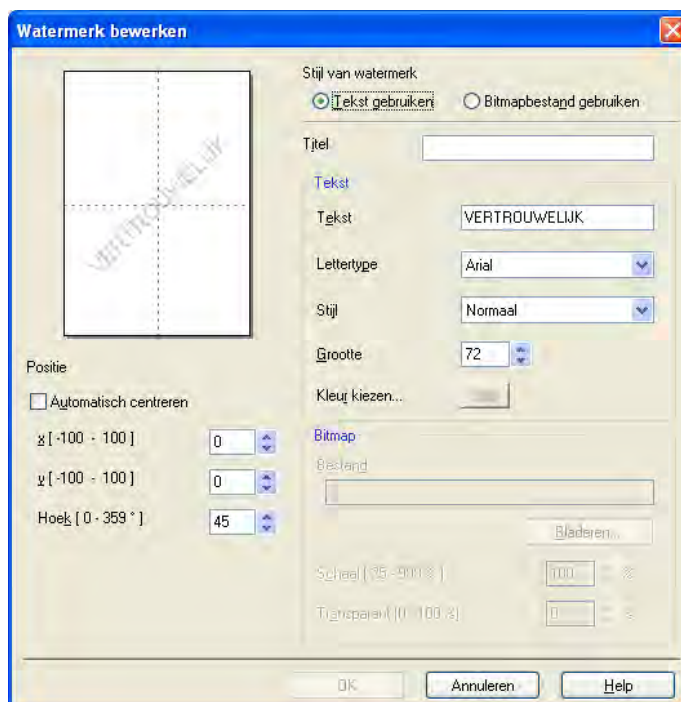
Watermerk bewerken

VERTROUWELIJK

Positie

Automatisch centreren

x [ -100 - 100 ] 0

y [ -100 - 100 ] 0

Hoek [ 0 - 359 ° ] 45

Stijl van watermerk

Tekst gebruiken

Bitmapbestand gebruiken

Titel

Tekst

Tekst VERTROUWELIJK

Lettertype Arial

Stijl Normaal

Grootte 72

Kleur kiezen...

Bitmap

Bestand

Bladeren...

Schaal [ 25 - 999 % ] 100 %

Transparant [ 0 - 100 % ] 0 %

OK

Annuleren

Help